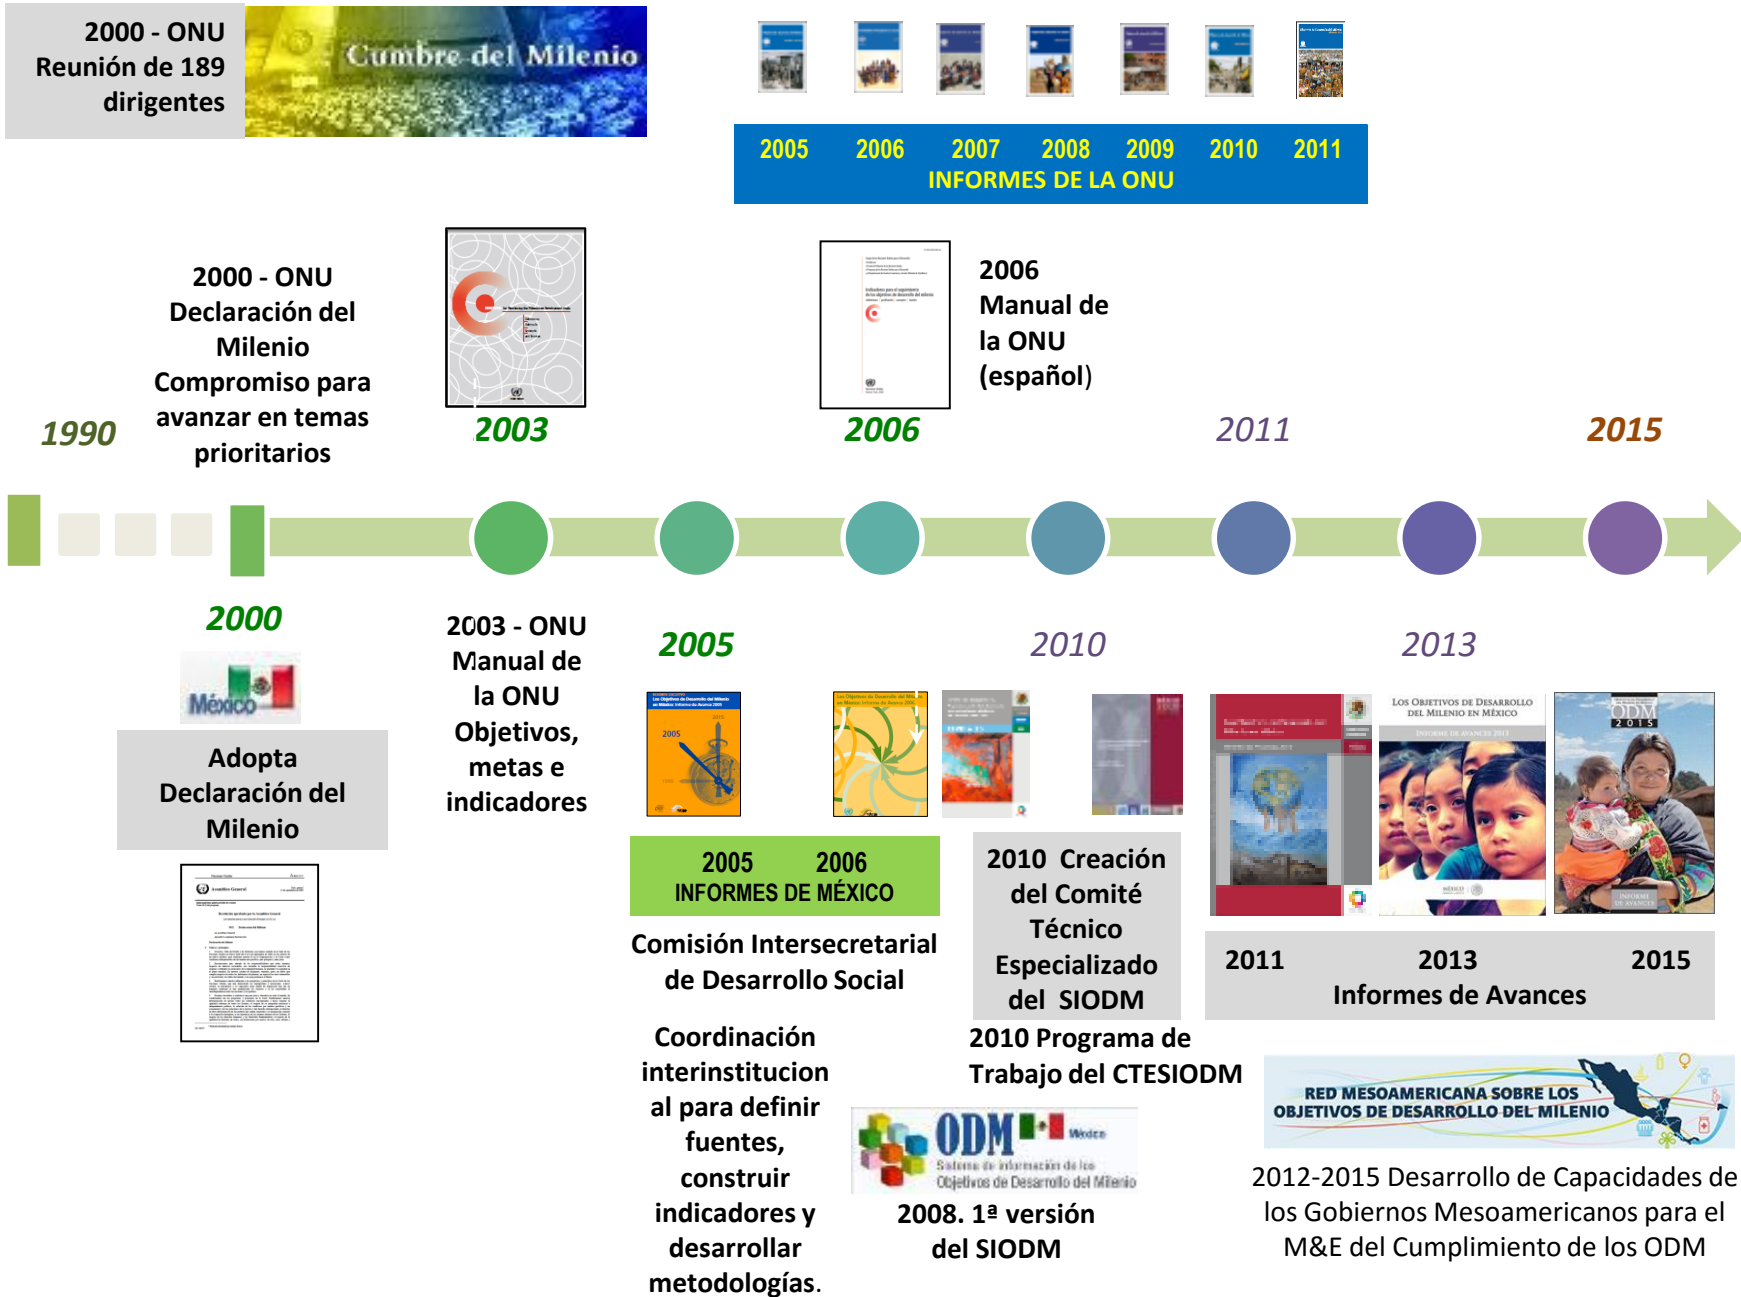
2000 - ONU
Reunión de 189 dirigentes

Cumbre del Milenio

2005 2006 2007 2008 2009 2010 2011
INFORMES DE LA ONU

2000 - ONU
Declaración del Milenio
Compromiso para avanzar en temas prioritarios

2006
Manual de la ONU (español)

1990

2003

2006

2011

2015

2000

México

Adopta Declaración del Milenio

2003 - ONU
Manual de la ONU
Objetivos, metas e indicadores

2005

2010

2013

2005 2006
INFORMES DE MÉXICO

Comisión Intersecretarial de Desarrollo Social

Coordinación interinstitucional para definir fuentes, construir indicadores y desarrollar metodologías.

2010 Creación del Comité Técnico Especializado del SIODM

2010 Programa de Trabajo del CTESIODM

ODM México
Sistema de Información de los Objetivos de Desarrollo del Milenio

2008. 1ª versión del SIODM

Los Objetivos de Desarrollo del Milenio en México

ODM 2015

2011 2013 2015
Informes de Avances

RED MESOAMERICANA SOBRE LOS OBJETIVOS DE DESARROLLO DEL MILENIO

2012-2015 Desarrollo de Capacidades de los Gobiernos Mesoamericanos para el M&E del Cumplimiento de los ODM